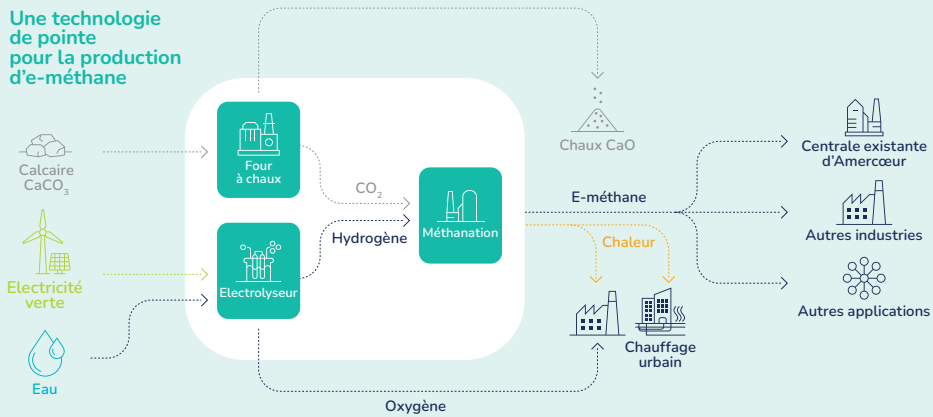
Une technologie de pointe pour la production d'e-méthane

Calcaire $CaCO_3$

Electricité verte

Eau

Four à chaux

Electrolyseur

$CO_2$

Hydrogène

Méthanation

Chaux CaO

E-méthane

Chaleur

Chauffage urbain

Oxygène

Centrale existante d'Amercœur

Autres industries

Autres applications